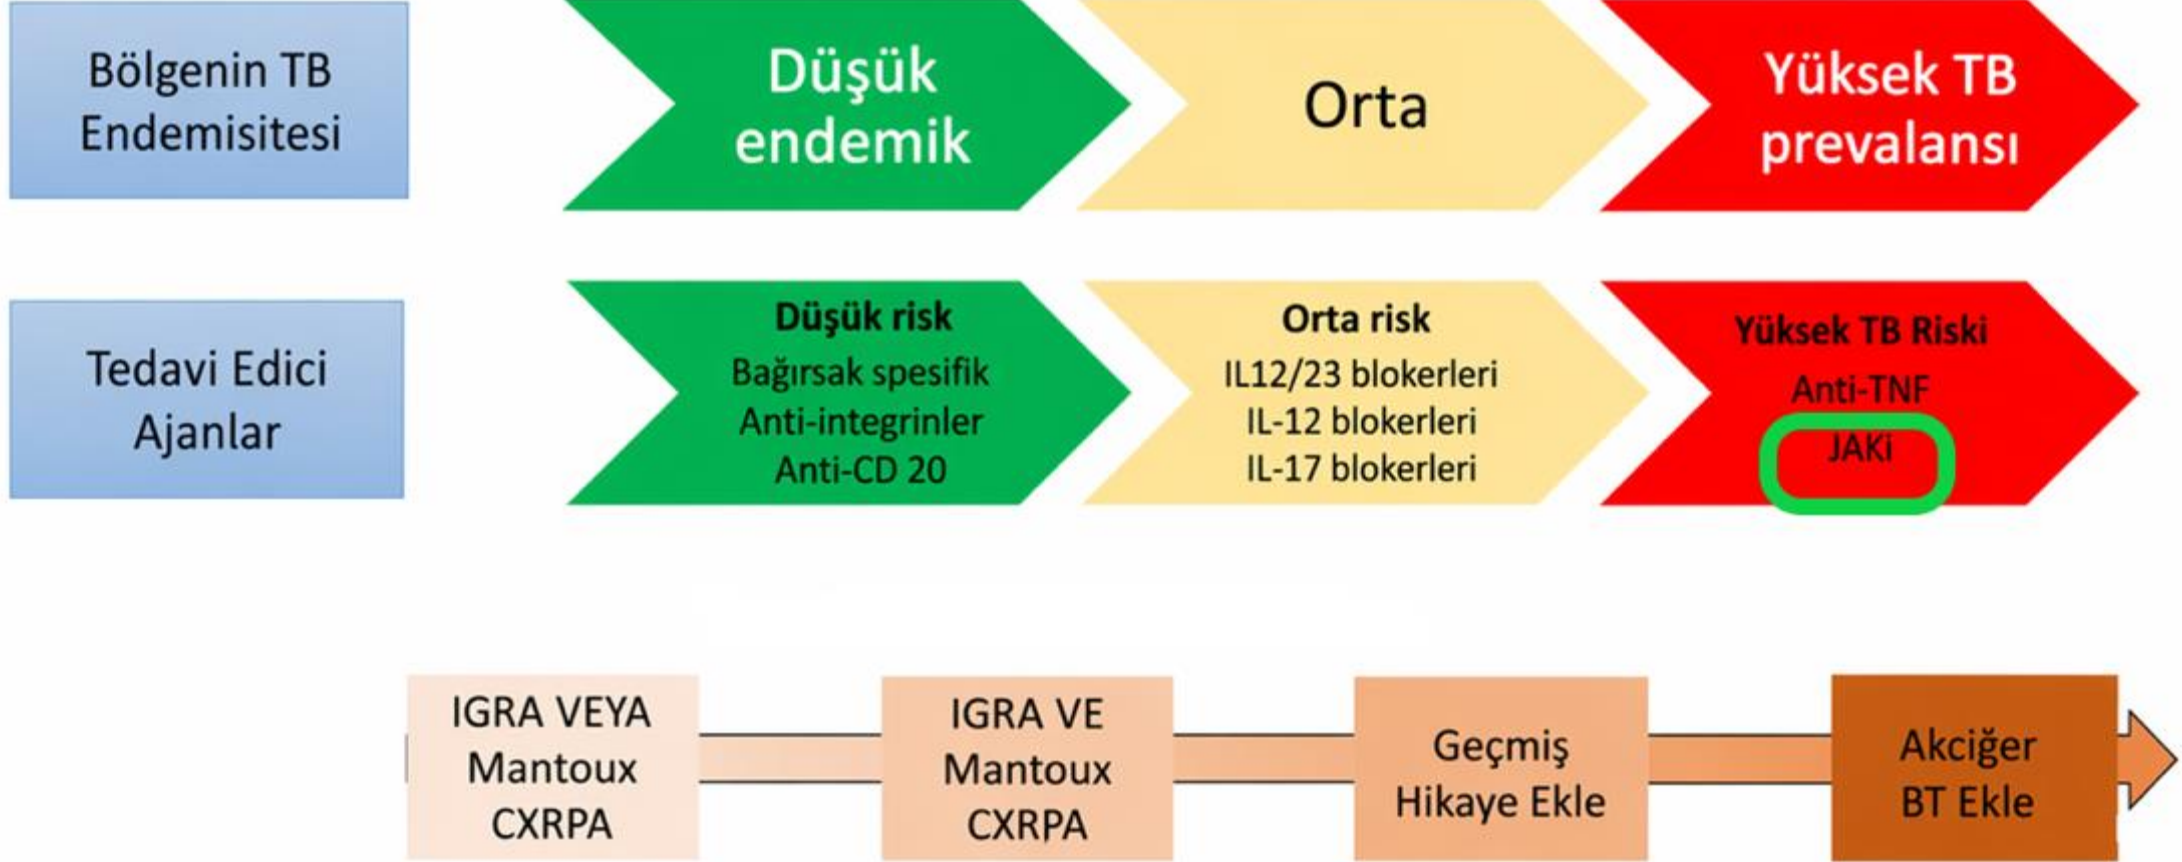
Bölgenin TB Endemisitesi

Düşük endemik

Orta

Yüksek TB prevalansı

Tedavi Edici Ajanlar

**Düşük risk**
Bağırsak spesifik
Anti-integrinler
Anti-CD 20

**Orta risk**
IL12/23 blokerleri
IL-12 blokerleri
IL-17 blokerleri

**Yüksek TB Riski**
Anti-TNF
JAKi

IGRA VEYA Mantoux CXRPA

IGRA VE Mantoux CXRPA

Geçmiş Hikaye Ekle

Akciğer BT Ekle